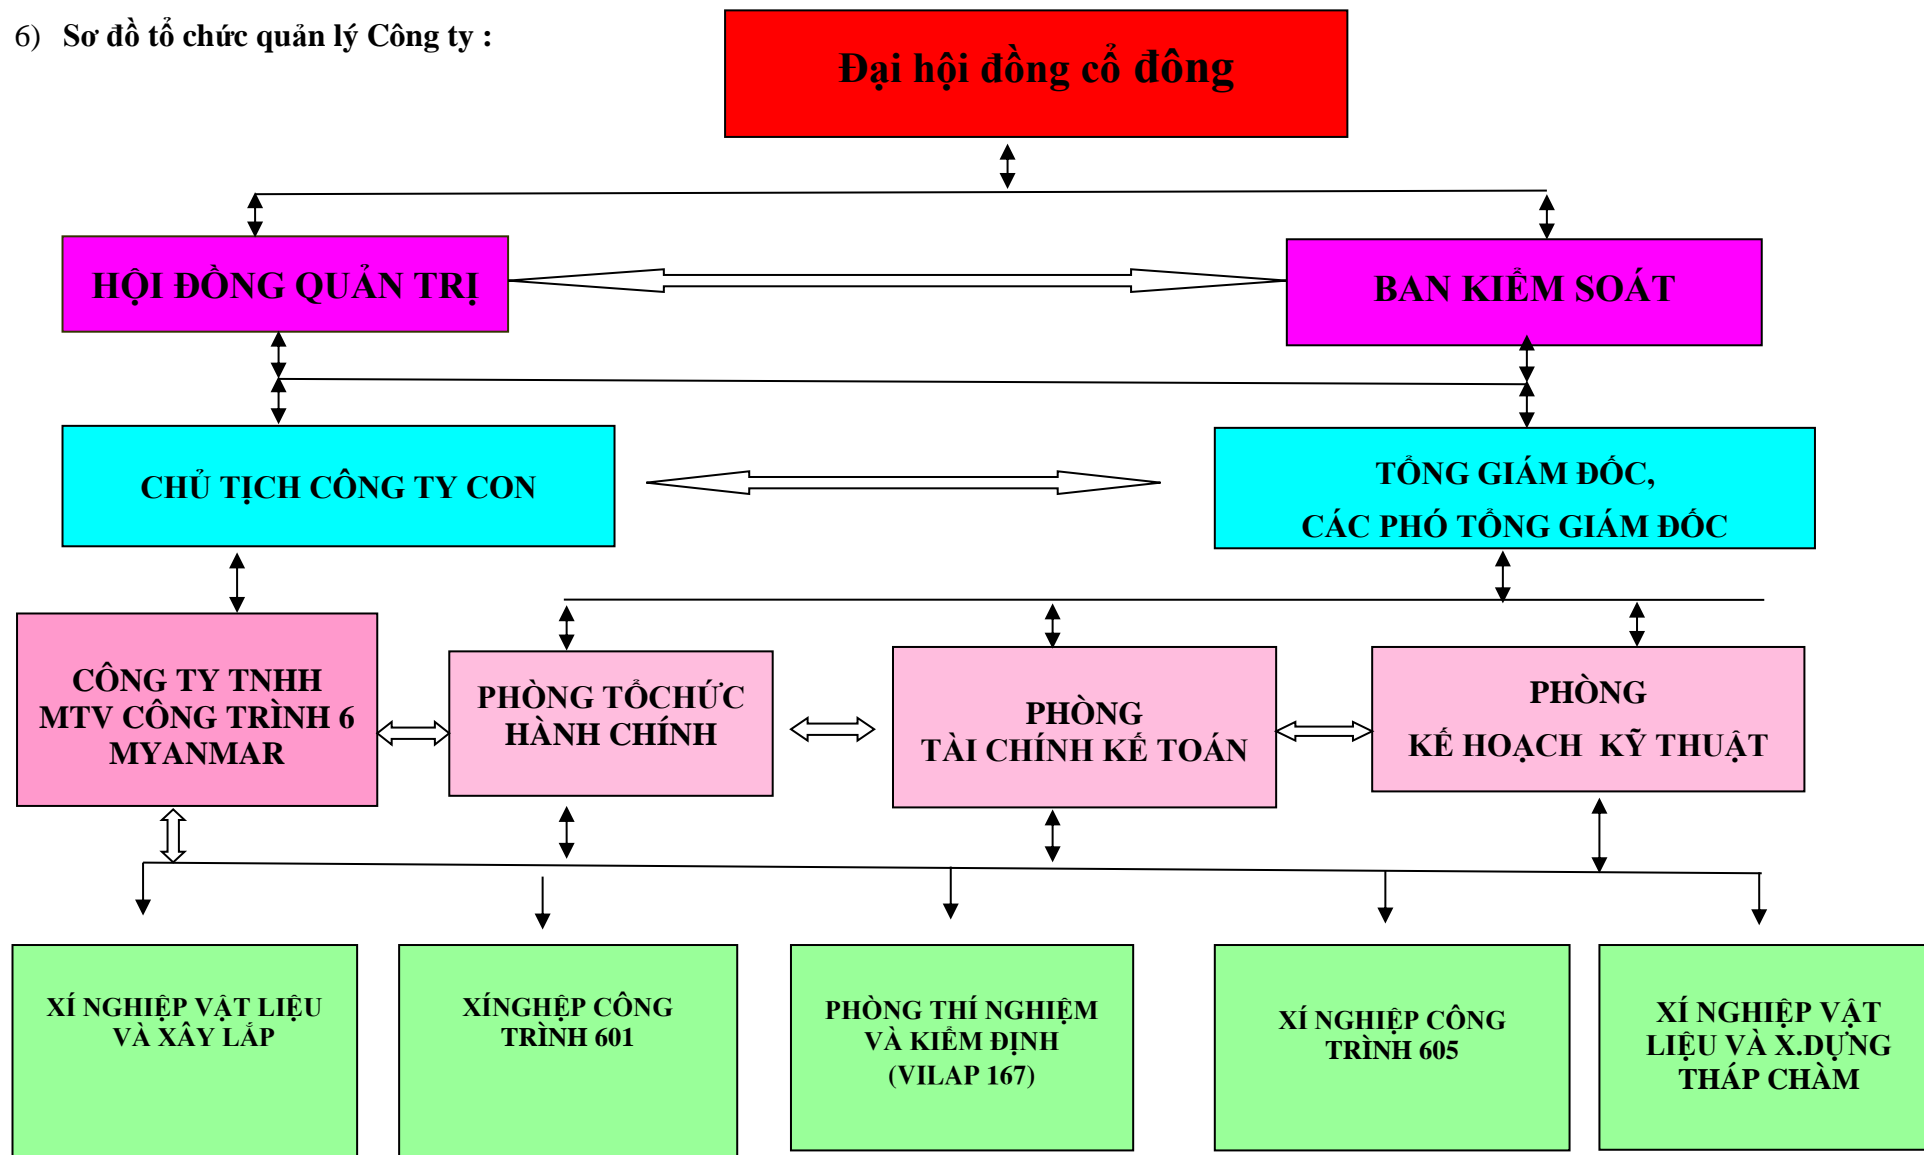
6) Sơ đồ tổ chức quản lý Công ty :

Đại hội đồng cổ đông

HỘI ĐỒNG QUẢN TRỊ

BAN KIỂM SOÁT

CHỦ TỊCH CÔNG TY CON

TỔNG GIÁM ĐỐC, CÁC PHÓ TỔNG GIÁM ĐỐC

CÔNG TY TNHH MTV CÔNG TRÌNH 6 MYANMAR

PHÒNG TỔCHỨC HÀNH CHÍNH

PHÒNG TÀI CHÍNH KẾ TOÁN

PHÒNG KẾ HOẠCH KỸ THUẬT

XÍ NGHIỆP VẬT LIỆU VÀ XÂY LẮP

XÍNGHỆP CÔNG TRÌNH 601

PHÒNG THÍ NGHIỆM VÀ KIỂM ĐỊNH (VILAP 167)

XÍ NGHIỆP CÔNG TRÌNH 605

XÍ NGHIỆP VẬT LIỆU VÀ X.DỰNG THÁP CHÀM